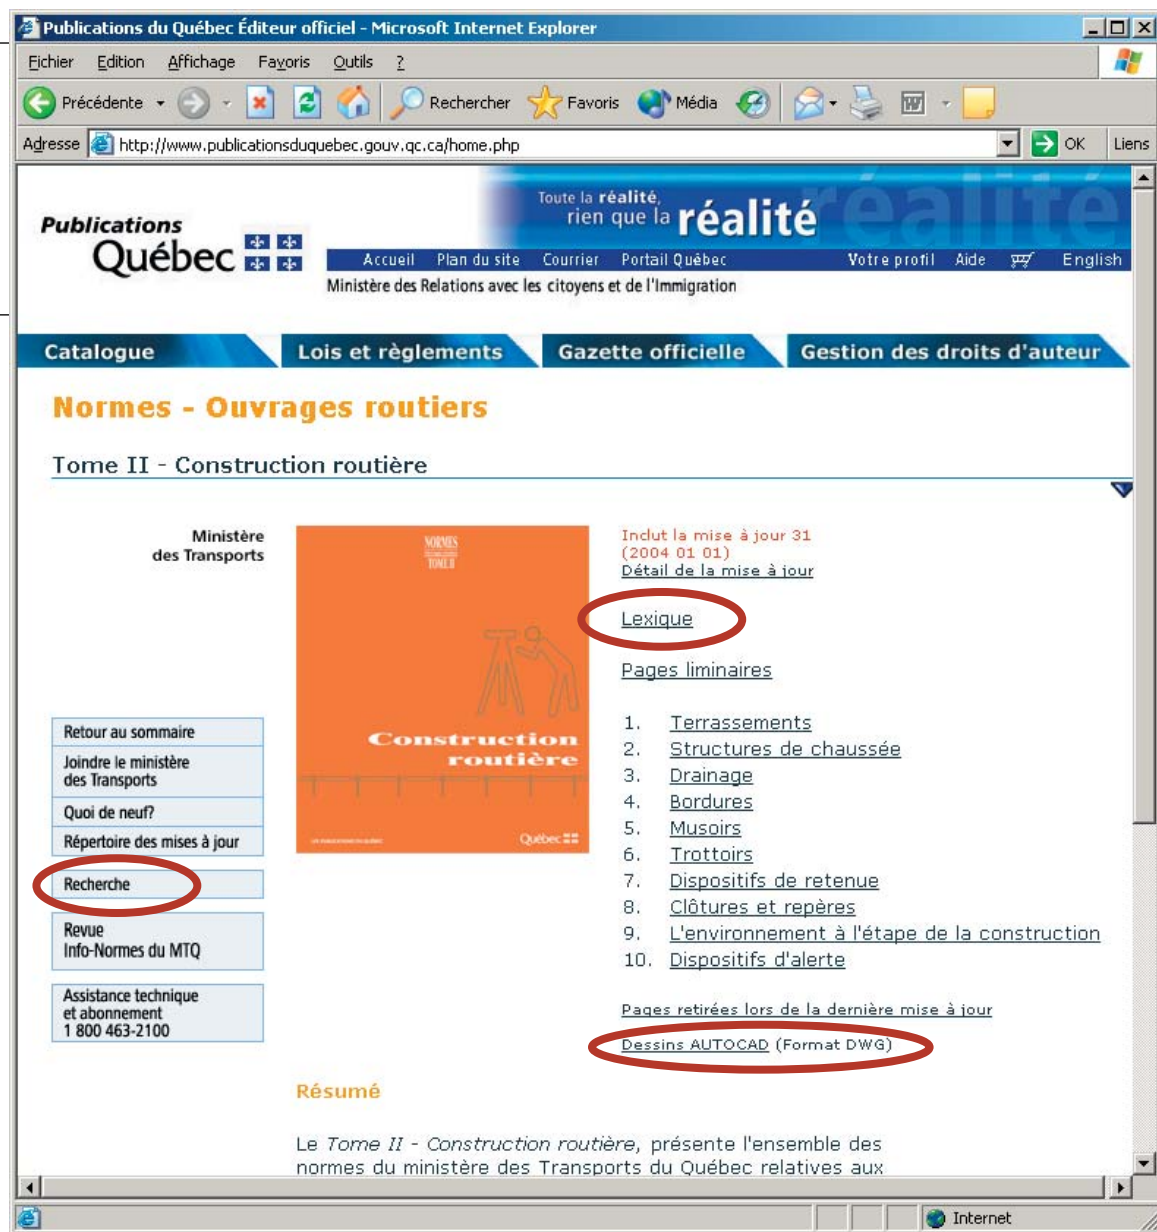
Publications du Québec Éditeur officiel - Microsoft Internet Explorer

Fichier Edition Affichage Favoris Outils ?

Précédente Rechercher Favoris Média

Adresse http://www.publicationsduquebec.gouv.qc.ca/home.php OK Liens

Publications Québec

Toute la réalité, rien que la réalité

Accueil Plan du site Courrier Portail Québec Votre profil Aide English

Ministère des Relations avec les citoyens et de l'Immigration

Catalogue Lois et règlements Gazette officielle Gestion des droits d'auteur

Normes - Ouvrages routiers

Tome II - Construction routière

Ministère des Transports

NORMES TOME II

Construction routière

Québec

Inclut la mise à jour 31 (2004 01 01)
Détail de la mise à jour

Lexique

Pages liminaires

1. Terrassements
2. Structures de chaussée
3. Drainage
4. Bordures
5. Musoirs
6. Trottoirs
7. Dispositifs de retenue
8. Clôtures et repères
9. L'environnement à l'étape de la construction
10. Dispositifs d'alerte

Pages retirées lors de la dernière mise à jour
Dessins AUTOCAD (Format DWG)

Retour au sommaire
Joindre le ministère des Transports
Quoi de neuf?
Répertoire des mises à jour
Recherche
Revue Info-Normes du MTQ
Assistance technique et abonnement 1 800 463-2100

Résumé

Le Tome II - Construction routière, présente l'ensemble des normes du ministère des Transports du Québec relatives aux

Internet